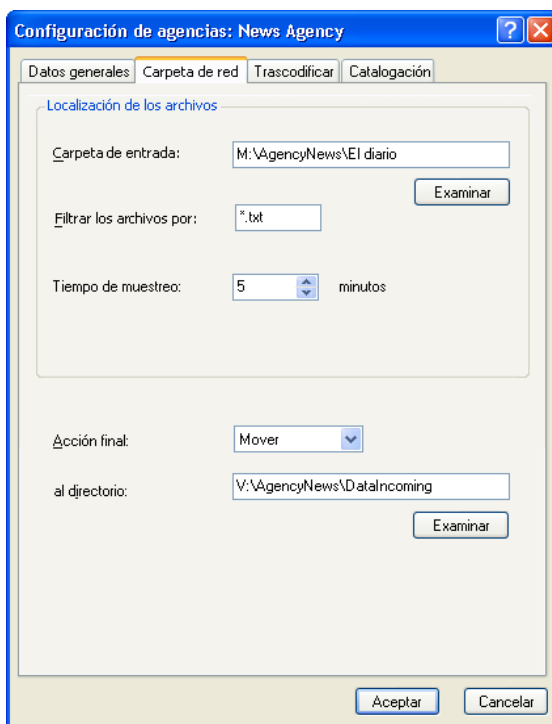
Configuración de agencias: News Agency

?
X

Datos generales | Carpeta de red | Trascodificar | Catalogación

Localización de los archivos

Carpeta de entrada: M:\AgencyNews\El diario

Examinar

Filtrar los archivos por: *.txt

Tiempo de muestreo: 5 minutos

Acción final: Mover

al directorio: V:\AgencyNews\DataIncoming

Examinar

Aceptar
Cancelar